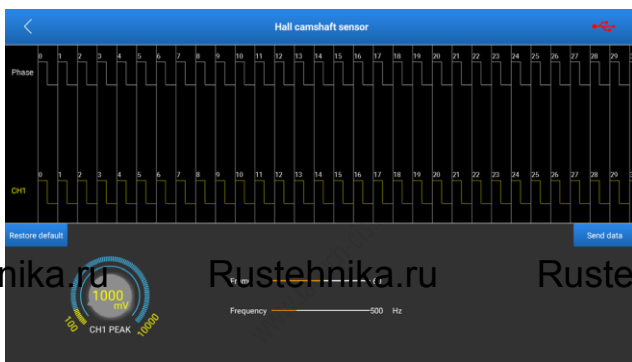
Hall camshaft sensor

Phase

0 1 2 3 4 5 6 7 8 9 10 11 12 13 14 15 16 17 18 19 20 21 22 23 24 25 26 27 28 29

CH1

0 1 2 3 4 5 6 7 8 9 10 11 12 13 14 15 16 17 18 19 20 21 22 23 24 25 26 27 28 29

Restore default

Send data

nika.ru Rustehnika.ru Ruste

1000 mV

100 10000

CH1 PEAK

Frequency 500 Hz